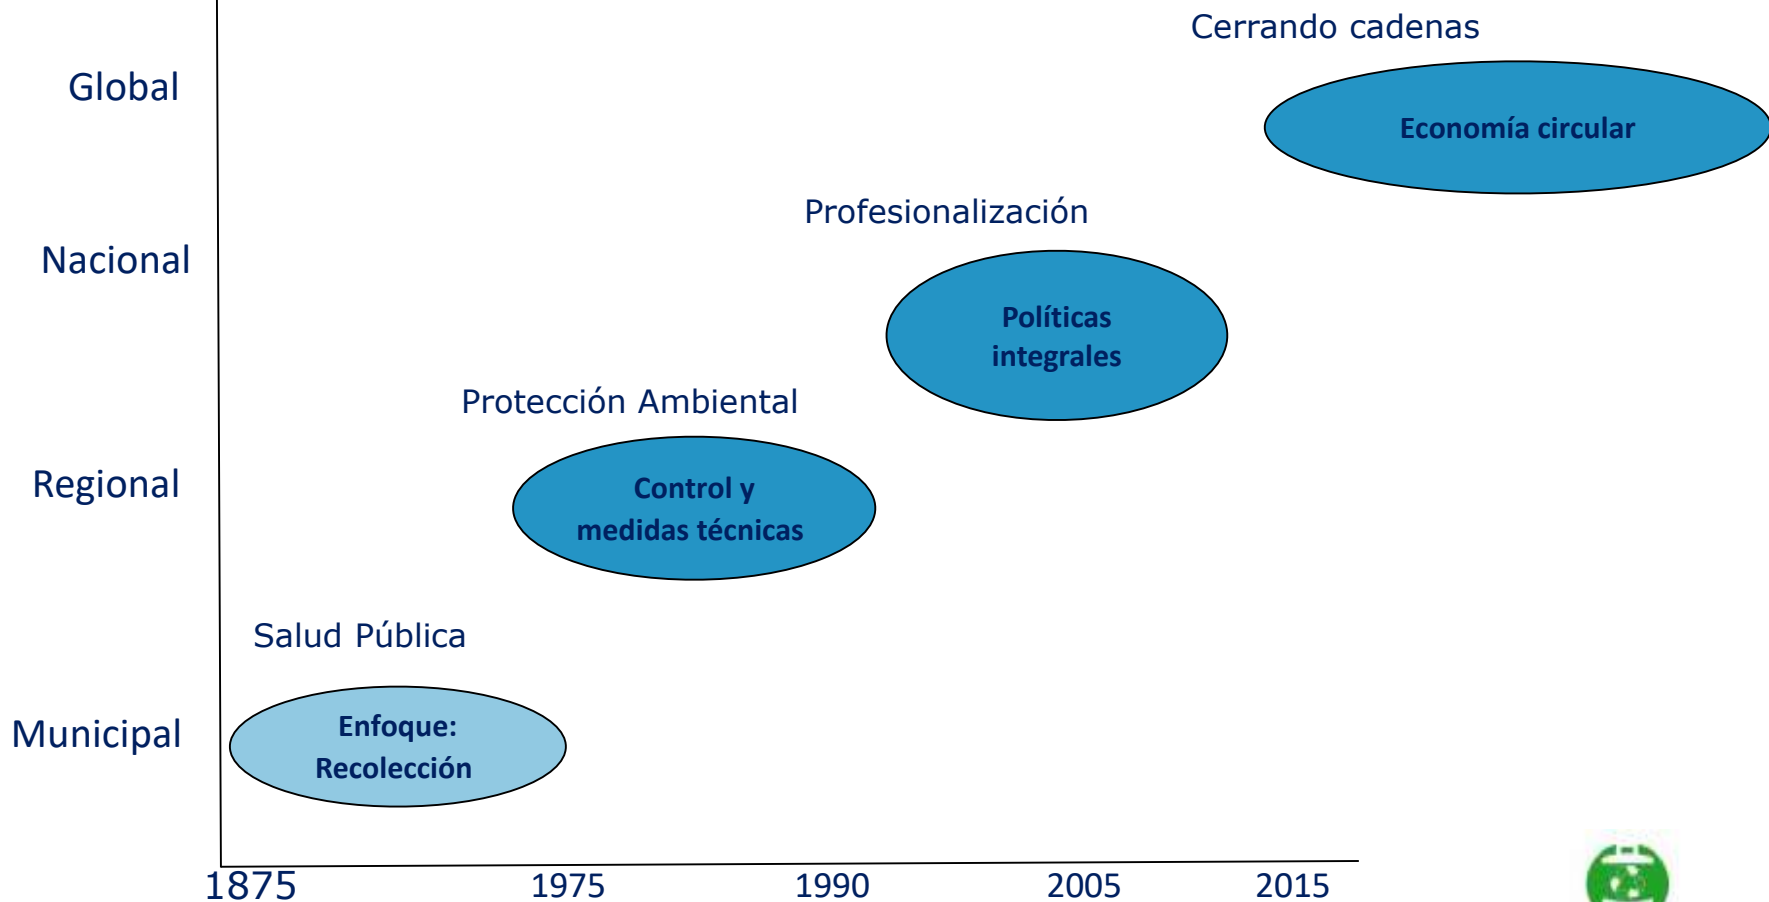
Cerrando cadenas

Global

Economía circular

Profesionalización

Nacional

Políticas integrales

Protección Ambiental

Regional

Control y medidas técnicas

Salud Pública

Municipal

Enfoque: Recolección

1875 1975 1990 2005 2015